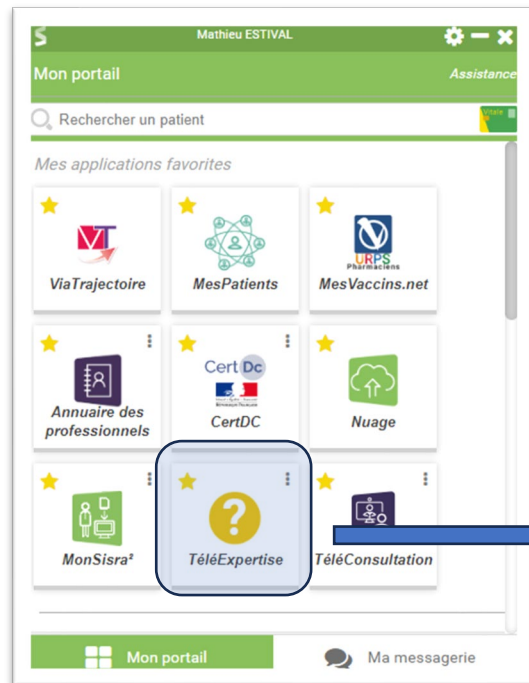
S Mathieu ESTIVAL

Mon portail Assistance

Rechercher un patient

Vitale

Mes applications favorites

VT
ViaTrajectoire

MesPatients

URPS Pharmaciens
MesVaccins.net

Annuaire des professionnels

Cert DC
CertDC

Nuage

MonSisra²

TéléExpertise

TéléConsultation

Mon portail

Ma messagerie